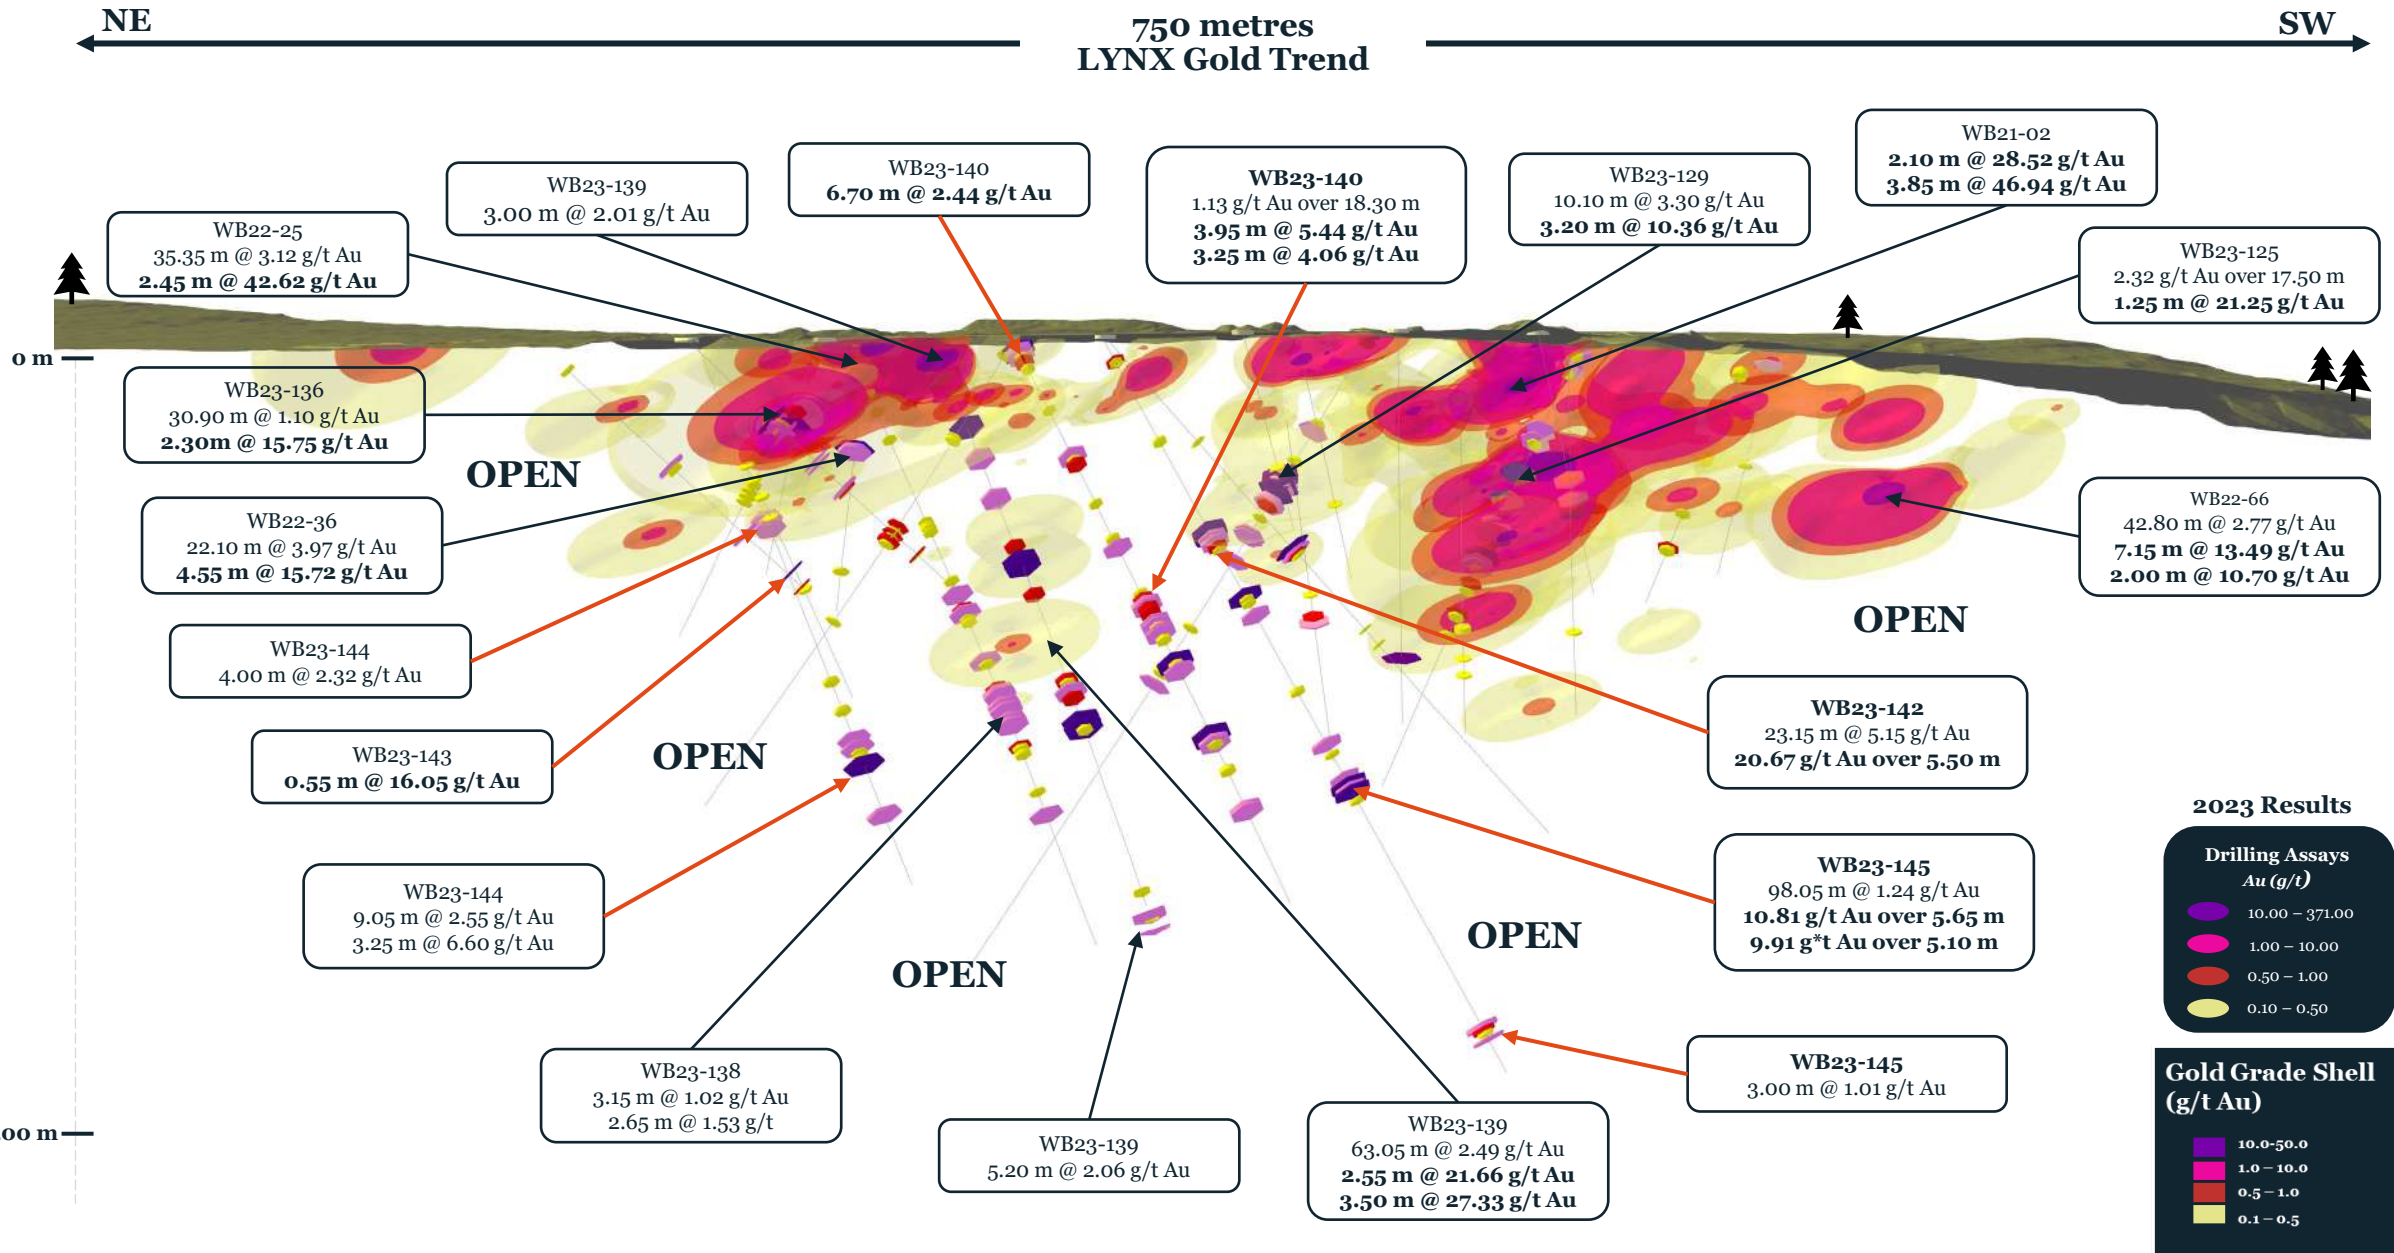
NE

750 metres
LYNX Gold Trend

SW

WB22-25
35.35 m @ 3.12 g/t Au
2.45 m @ 42.62 g/t Au

WB23-139
3.00 m @ 2.01 g/t Au

WB23-140
6.70 m @ 2.44 g/t Au

WB23-140
1.13 g/t Au over 18.30 m
3.95 m @ 5.44 g/t Au
3.25 m @ 4.06 g/t Au

WB23-129
10.10 m @ 3.30 g/t Au
3.20 m @ 10.36 g/t Au

WB21-02
2.10 m @ 28.52 g/t Au
3.85 m @ 46.94 g/t Au

WB23-125
2.32 g/t Au over 17.50 m
1.25 m @ 21.25 g/t Au

0 m

WB23-136
30.90 m @ 1.10 g/t Au
2.30m @ 15.75 g/t Au

OPEN

WB22-36
22.10 m @ 3.97 g/t Au
4.55 m @ 15.72 g/t Au

WB22-66
42.80 m @ 2.77 g/t Au
7.15 m @ 13.49 g/t Au
2.00 m @ 10.70 g/t Au

OPEN

WB23-144
4.00 m @ 2.32 g/t Au

WB23-143
0.55 m @ 16.05 g/t Au

OPEN

WB23-142
23.15 m @ 5.15 g/t Au
20.67 g/t Au over 5.50 m

2023 Results

WB23-145
98.05 m @ 1.24 g/t Au
10.81 g/t Au over 5.65 m
9.91 g*t Au over 5.10 m

WB23-144
9.05 m @ 2.55 g/t Au
3.25 m @ 6.60 g/t Au

OPEN

OPEN

Drilling Assays
Au (g/t)
10.00 – 371.00
1.00 – 10.00
0.50 – 1.00
0.10 – 0.50

WB23-145
3.00 m @ 1.01 g/t Au

00 m

WB23-138
3.15 m @ 1.02 g/t Au
2.65 m @ 1.53 g/t

WB23-139
5.20 m @ 2.06 g/t Au

WB23-139
63.05 m @ 2.49 g/t Au
2.55 m @ 21.66 g/t Au
3.50 m @ 27.33 g/t Au

Gold Grade Shell (g/t Au)
10.0-50.0
1.0 – 10.0
0.5 – 1.0
0.1 – 0.5